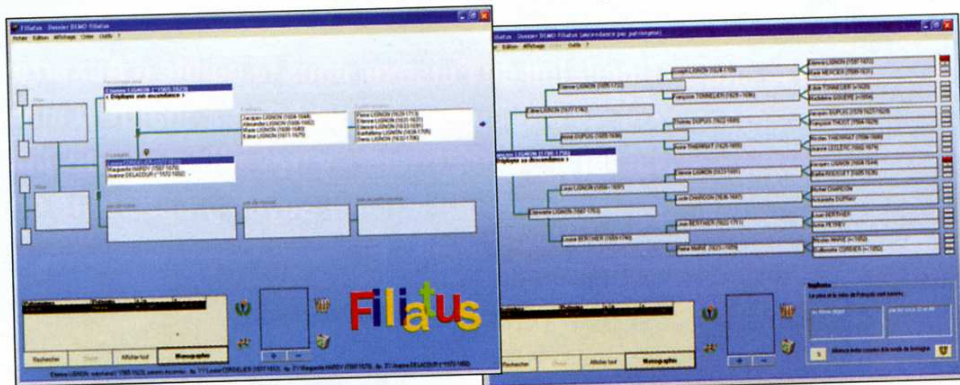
Filiatus - Dossier DEMO filiatus

Fichier Edition Affichage Liste Outils ?

Etienne LIGNON (*1585-1629)
< Déployez son ascendance >

Jacques LIGNON
Marguerite HARDY
Jeanne DELACOUR

Filiatus

Rechercher
Afficher tout
Monographies

Filiatus - Dossier DEMO Filiatus (ascendance par patronyme)

Fichier Edition Affichage Liste Outils ?

Etienne LIGNON
Louis LIGNON
Pierre LIGNON
Thomas DUPUIS
Jacques LIGNON
Louis CHARDON
Jeanne LIGNON
Louise BERTHIER
Anne MARIE
Pierre TONNELIER
Françoise TONNELIER
Jacques DUPUIS
Nicolas THIERRAT
Michel CHARDON
Louis BERTHIER
Nicolas MARIE

Déployez son ascendance >

Implexe

Rechercher
Afficher tout
Monographies